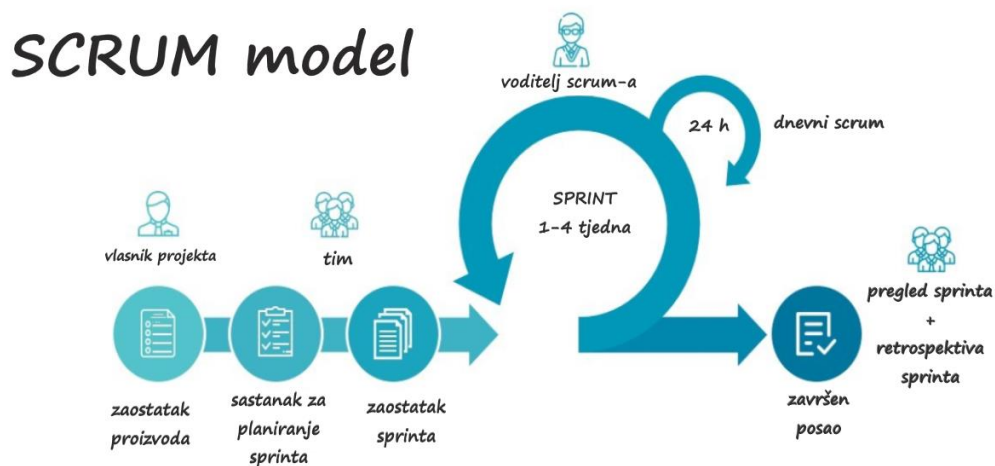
SCRUM model

voditelj scrum-a

24 h

dnevni scrum

SPRINT
1-4 tjedna

vlasnik projekta

tim

pregled sprinta
+
retrospektiva sprinta

zaostatak proizvoda

sastanak za planiranje sprinta

zaostatak sprinta

završen posao